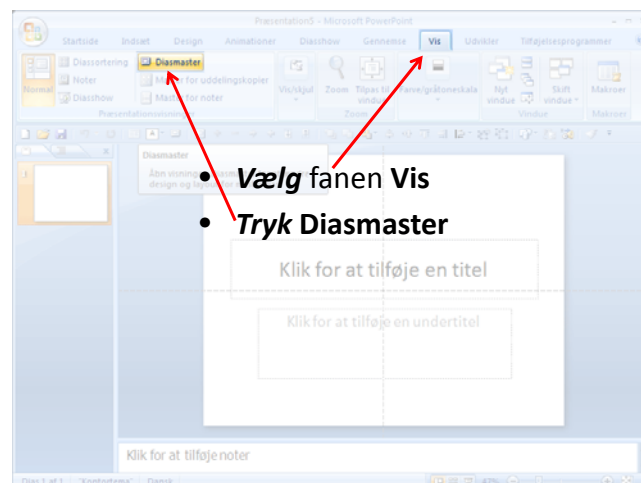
Præsentation5 - Microsoft PowerPoint

Startside Indsæt Design Animationer Diasshow Gennemse Vis Udvikler Tilføjelsesprogrammer

Normal Diassortering Noter Diasshow Diasmaster Master for uddelingskopier Master for noter Præsentationsvisninger

Vis/skjul Zoom Tilpas til vindue Zoom Farve/gråtoneskala Nyt vindue Skift vindue Vindue Makroer Makroer

Diasmaster
Åbn visning af diasmaster for at ændre design og layout for masterdias.

• *Vælg* fanen **Vis**
• *Tryk* **Diasmaster**

Klik for at tilføje en titel

Klik for at tilføje en undertitel

Klik for at tilføje noter

Dias 1 af 1 "Kontortema" Dansk